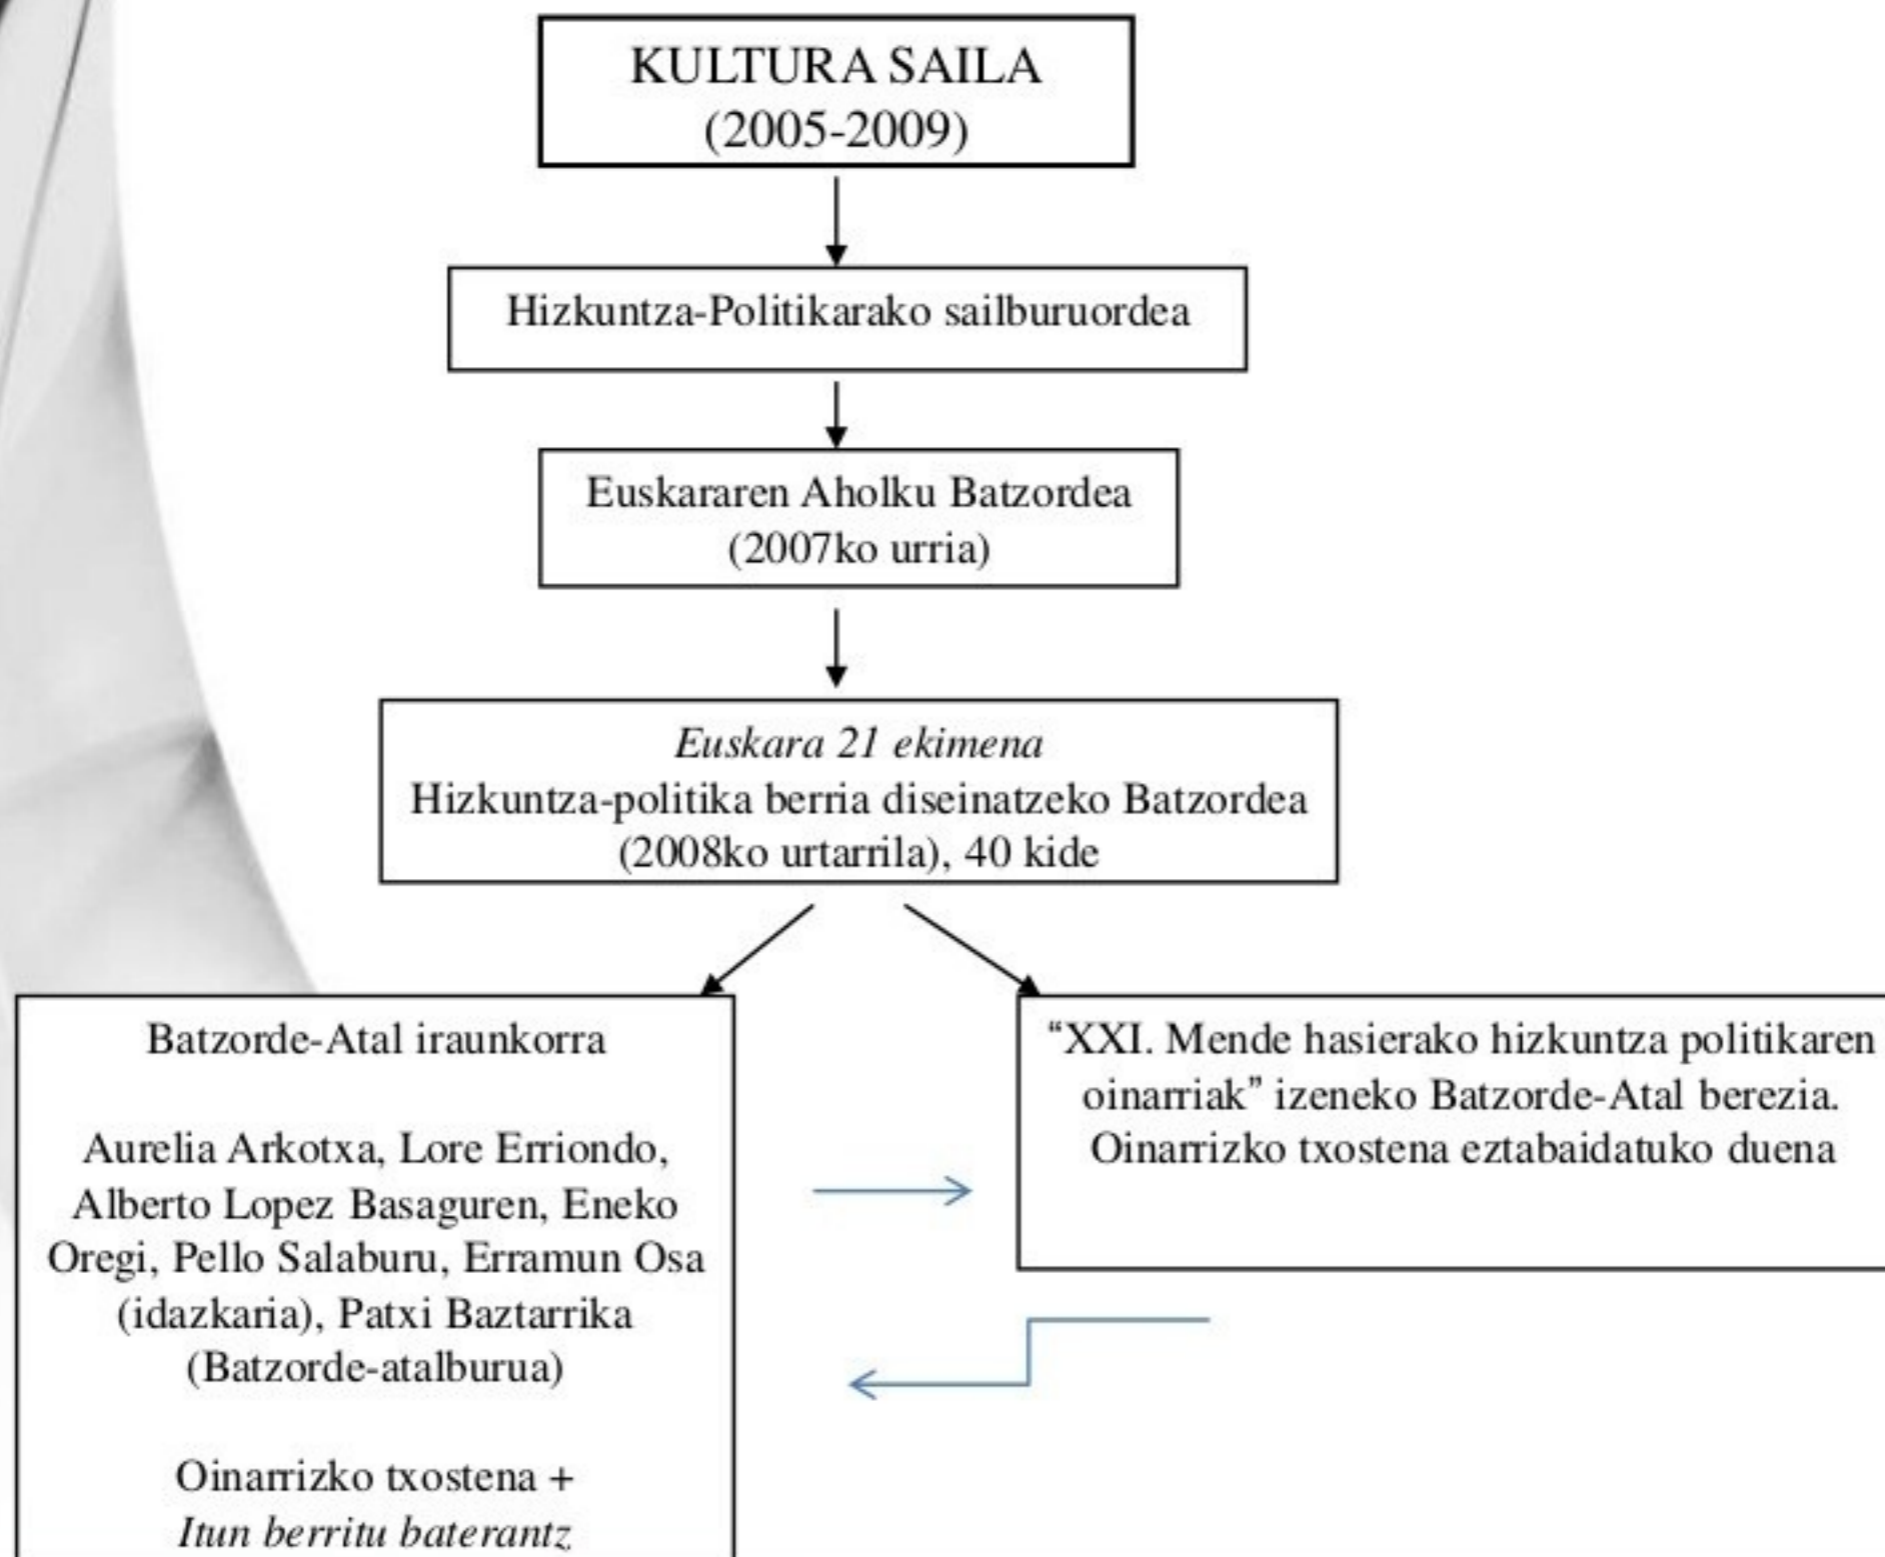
KULTURA SAILA
(2005-2009)

Hizkuntza-Politikarako sailburuordea

Euskararen Aholku Batzordea
(2007ko urria)

*Euskara 21 ekimena*
Hizkuntza-politika berria diseinatzeko Batzordea
(2008ko urtarrila), 40 kide

Batzorde-Atal iraunkorra

Aurelia Arkotxa, Lore Erriondo, Alberto Lopez Basaguren, Eneko Oregi, Pello Salaburu, Erramun Osa (idazkaria), Patxi Baztarrika (Batzorde-atalburua)

Oinarrizko txostena +
*Itun berritu baterantz*

"XXI. Mende hasierako hizkuntza politikaren oinarriak" izeneko Batzorde-Atal berezia. Oinarrizko txostena eztabaidatuko duena